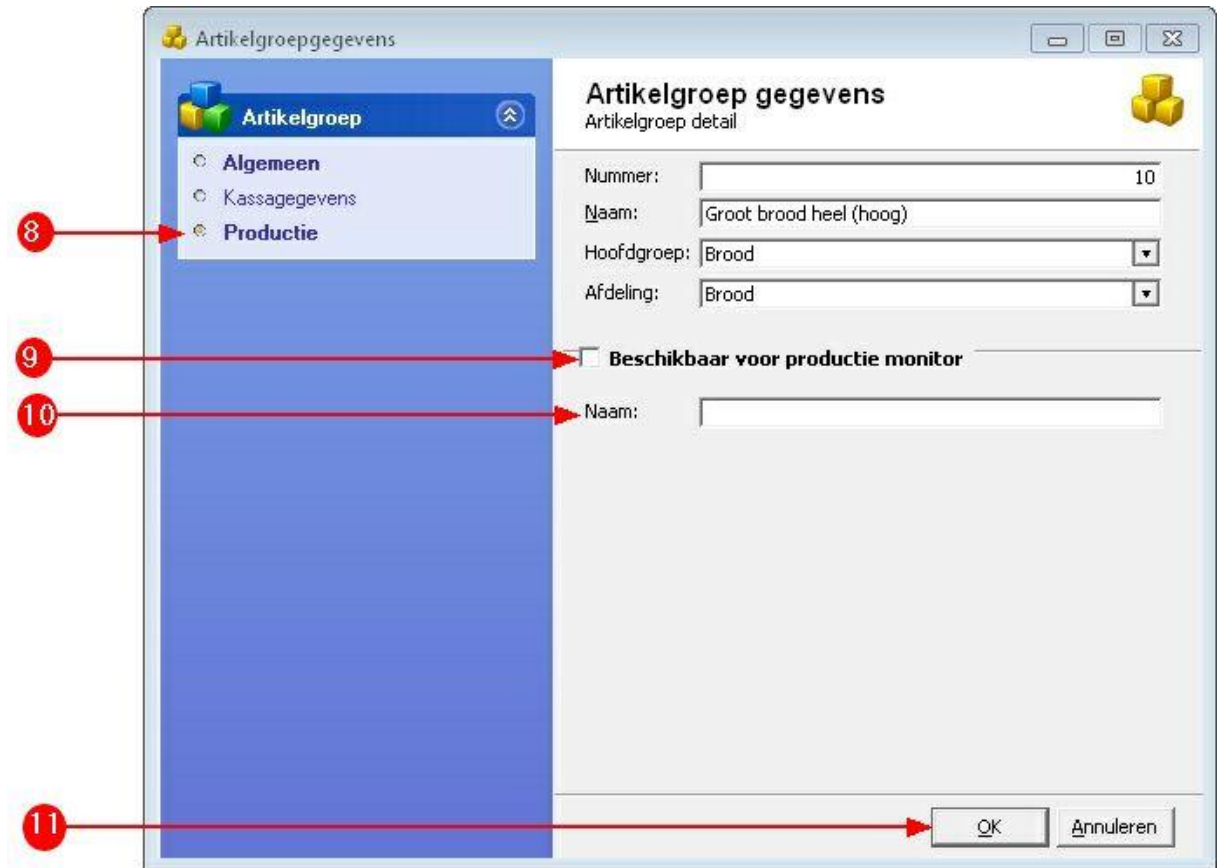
Artikelgroepgegevens

Artikelgroep

Algemeen

Kassagegevens

Productie

8

Artikelgroep gegevens
Artikelgroep detail

Nummer: 10

Naam: Groot brood heel (hoog)

Hoofdgroep: Brood

Afdeling: Brood

9

Beschikbaar voor productie monitor

10

Naam:

11

OK

Annuleren